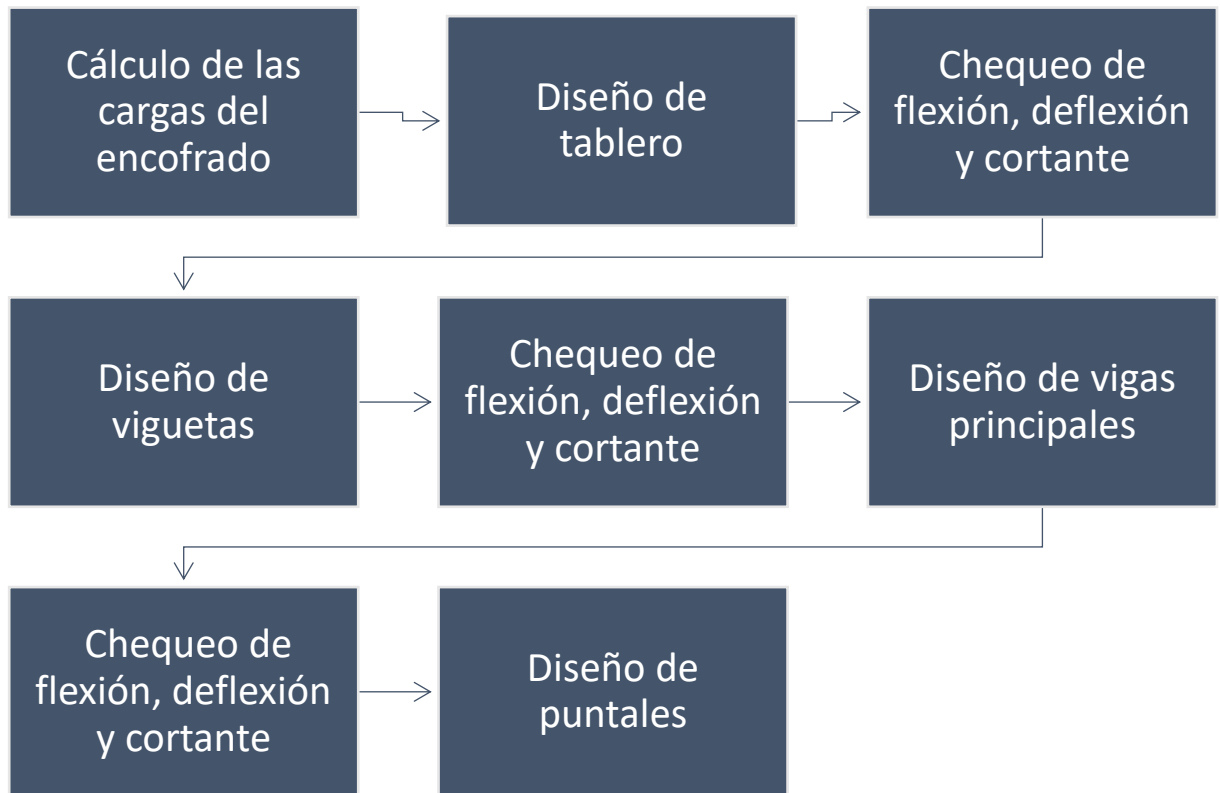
Cálculo de las cargas del encofrado

Diseño de tablero

Chequeo de flexión, deflexión y cortante

Diseño de viguetas

Chequeo de flexión, deflexión y cortante

Diseño de vigas principales

Chequeo de flexión, deflexión y cortante

Diseño de puntales